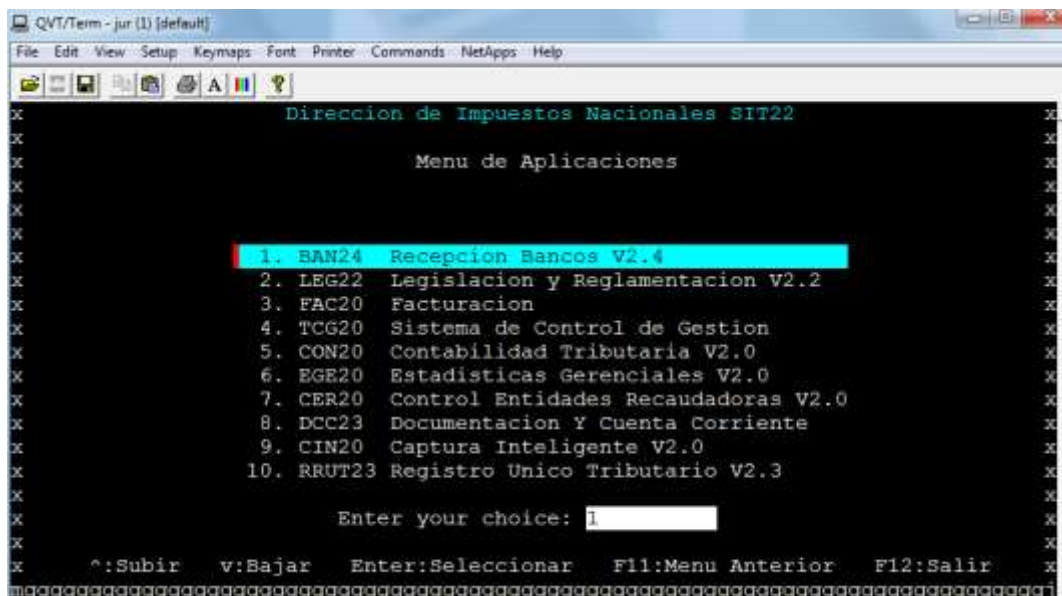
QVT/Term - jur (1) [default]

File Edit View Setup Keymaps Font Printer Commands NetApps Help

Direccion de Impuestos Nacionales SIT22

Menu de Aplicaciones

1. BAN24 Recepcion Bancos V2.4
2. LEG22 Legislacion y Reglamentacion V2.2
3. FAC20 Facturacion
4. TCG20 Sistema de Control de Gestion
5. CON20 Contabilidad Tributaria V2.0
6. EGE20 Estadisticas Gerenciales V2.0
7. CER20 Control Entidades Recaudadoras V2.0
8. DCC23 Documentacion Y Cuenta Corriente
9. CIN20 Captura Inteligente V2.0
10. RRUT23 Registro Unico Tributario V2.3

Enter your choice: 1

^:Subir v:Bajar Enter:Seleccionar F11:Menu Anterior F12:Salir